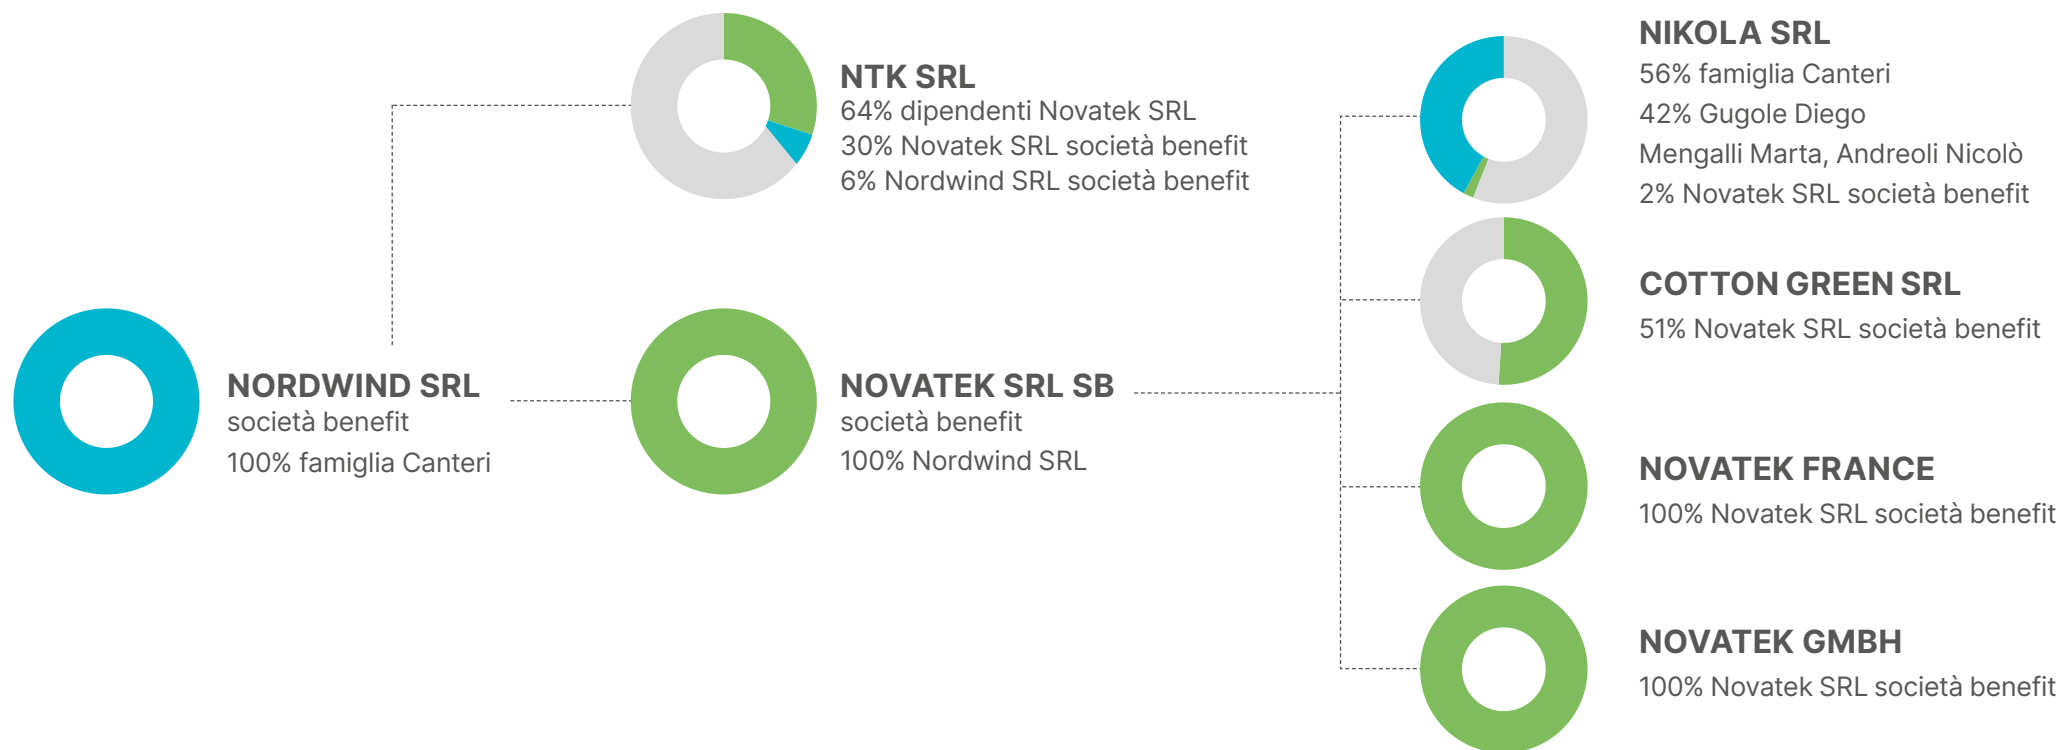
NORDWIND SRL
società benefit
100% famiglia Canteri

NTK SRL
64% dipendenti Novatek SRL
30% Novatek SRL società benefit
6% Nordwind SRL società benefit

NOVATEK SRL SB
società benefit
100% Nordwind SRL

NIKOLA SRL
56% famiglia Canteri
42% Gugole Diego
Mengalli Marta, Andreoli Nicolò
2% Novatek SRL società benefit

COTTON GREEN SRL
51% Novatek SRL società benefit

NOVATEK FRANCE
100% Novatek SRL società benefit

NOVATEK GMBH
100% Novatek SRL società benefit